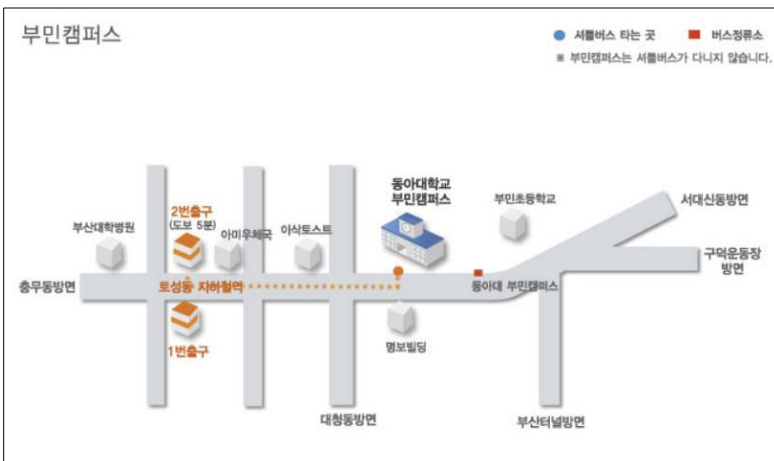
부민캠퍼스

셔틀버스 타는 곳
버스정류소
※ 부민캠퍼스는 셔틀버스가 다니지 않습니다.

동아대학교 부민캠퍼스

부민초등학교

서대신동방면

구덕운동장 방면

2번출구 (도보 5분)

부산대학병원

아미우체국

이삭토스트

충무동방면

토성동 지하철역

동아대 부민캠퍼스

명보빌딩

1번출구

대청동방면

부산터널방면